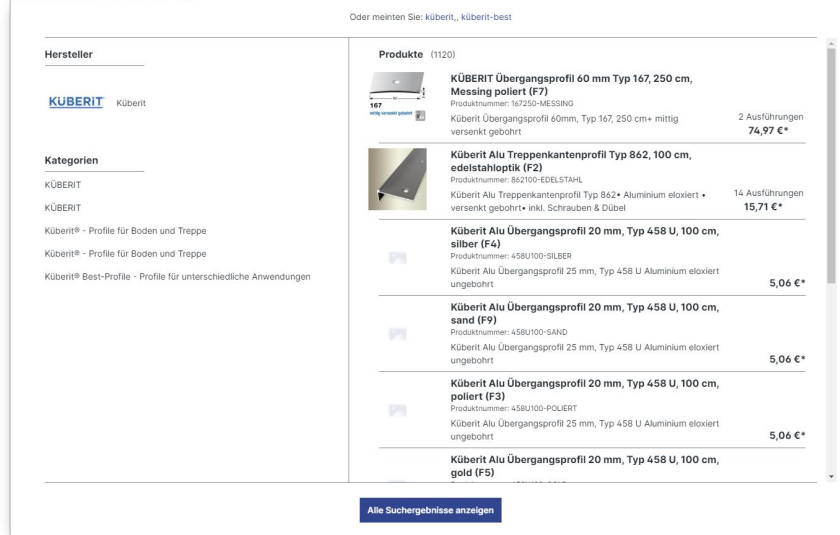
Oder meinten Sie: küberit,, küberit-best

Hersteller

KÜBERIT Küberit

Kategorien

KÜBERIT

KÜBERIT

Küberit® - Profile für Boden und Treppe

Küberit® - Profile für Boden und Treppe

Küberit® Best-Profile - Profile für unterschiedliche Anwendungen

Produkte (1120)

167
mittig versenkt gebohrt

KÜBERIT Übergangsprofil 60 mm Typ 167, 250 cm, Messing poliert (F7)
Produktnummer: 167250-MESSING
Küberit Übergangsprofil 60mm, Typ 167, 250 cm+ mittig versenkt gebohrt
2 Ausführungen
74,97 €*

Küberit Alu Treppenkantenprofil Typ 862, 100 cm, edelstahloptik (F2)
Produktnummer: 862100-EDELSTAHL
Küberit Alu Treppenkantenprofil Typ 862• Aluminium eloxiert • versenkt gebohrt• inkl. Schrauben & Dübel
14 Ausführungen
15,71 €*

Küberit Alu Übergangsprofil 20 mm, Typ 458 U, 100 cm, silber (F4)
Produktnummer: 458U100-SILBER
Küberit Alu Übergangsprofil 25 mm, Typ 458 U Aluminium eloxiert ungebohrt
5,06 €*

Küberit Alu Übergangsprofil 20 mm, Typ 458 U, 100 cm, sand (F9)
Produktnummer: 458U100-SAND
Küberit Alu Übergangsprofil 25 mm, Typ 458 U Aluminium eloxiert ungebohrt
5,06 €*

Küberit Alu Übergangsprofil 20 mm, Typ 458 U, 100 cm, poliert (F3)
Produktnummer: 458U100-POLIERT
Küberit Alu Übergangsprofil 25 mm, Typ 458 U Aluminium eloxiert ungebohrt
5,06 €*

Küberit Alu Übergangsprofil 20 mm, Typ 458 U, 100 cm, gold (F5)

Alle Suchergebnisse anzeigen